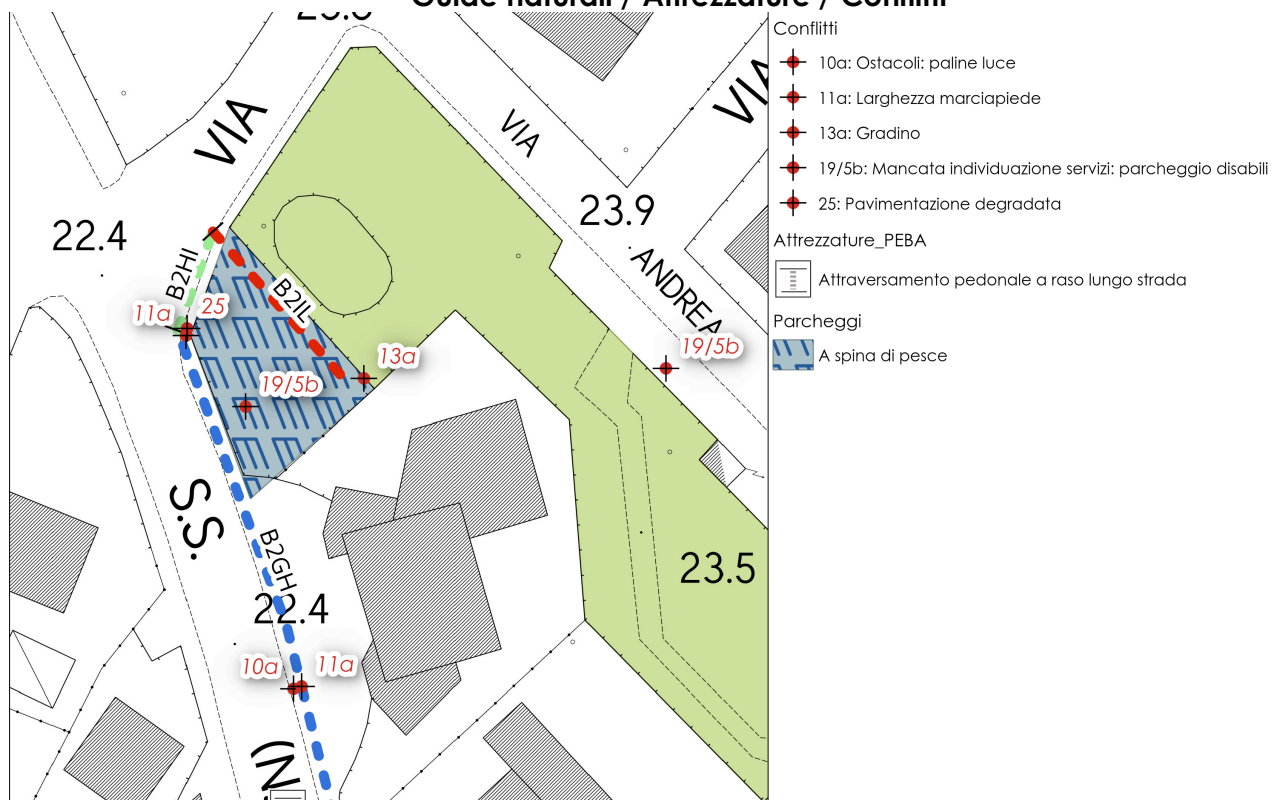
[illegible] / Attrezzature / Confini

Conflitti
10a: Ostacoli: paline luce
11a: Larghezza marciapiede
13a: Gradino
19/5b: Mancata individuazione servizi: parcheggio disabili
25: Pavimentazione degradata
Attrezzature_PEBA
Attraversamento pedonale a raso lungo strada
Parcheggi
A spina di pesce

VIA
VIA
VIA
ANDREA
23.9
22.4
B2HI
25
11a
B2IL
13a
19/5b
19/5b
S.S.
B2GH
22.4
23.5
10a
11a
(N